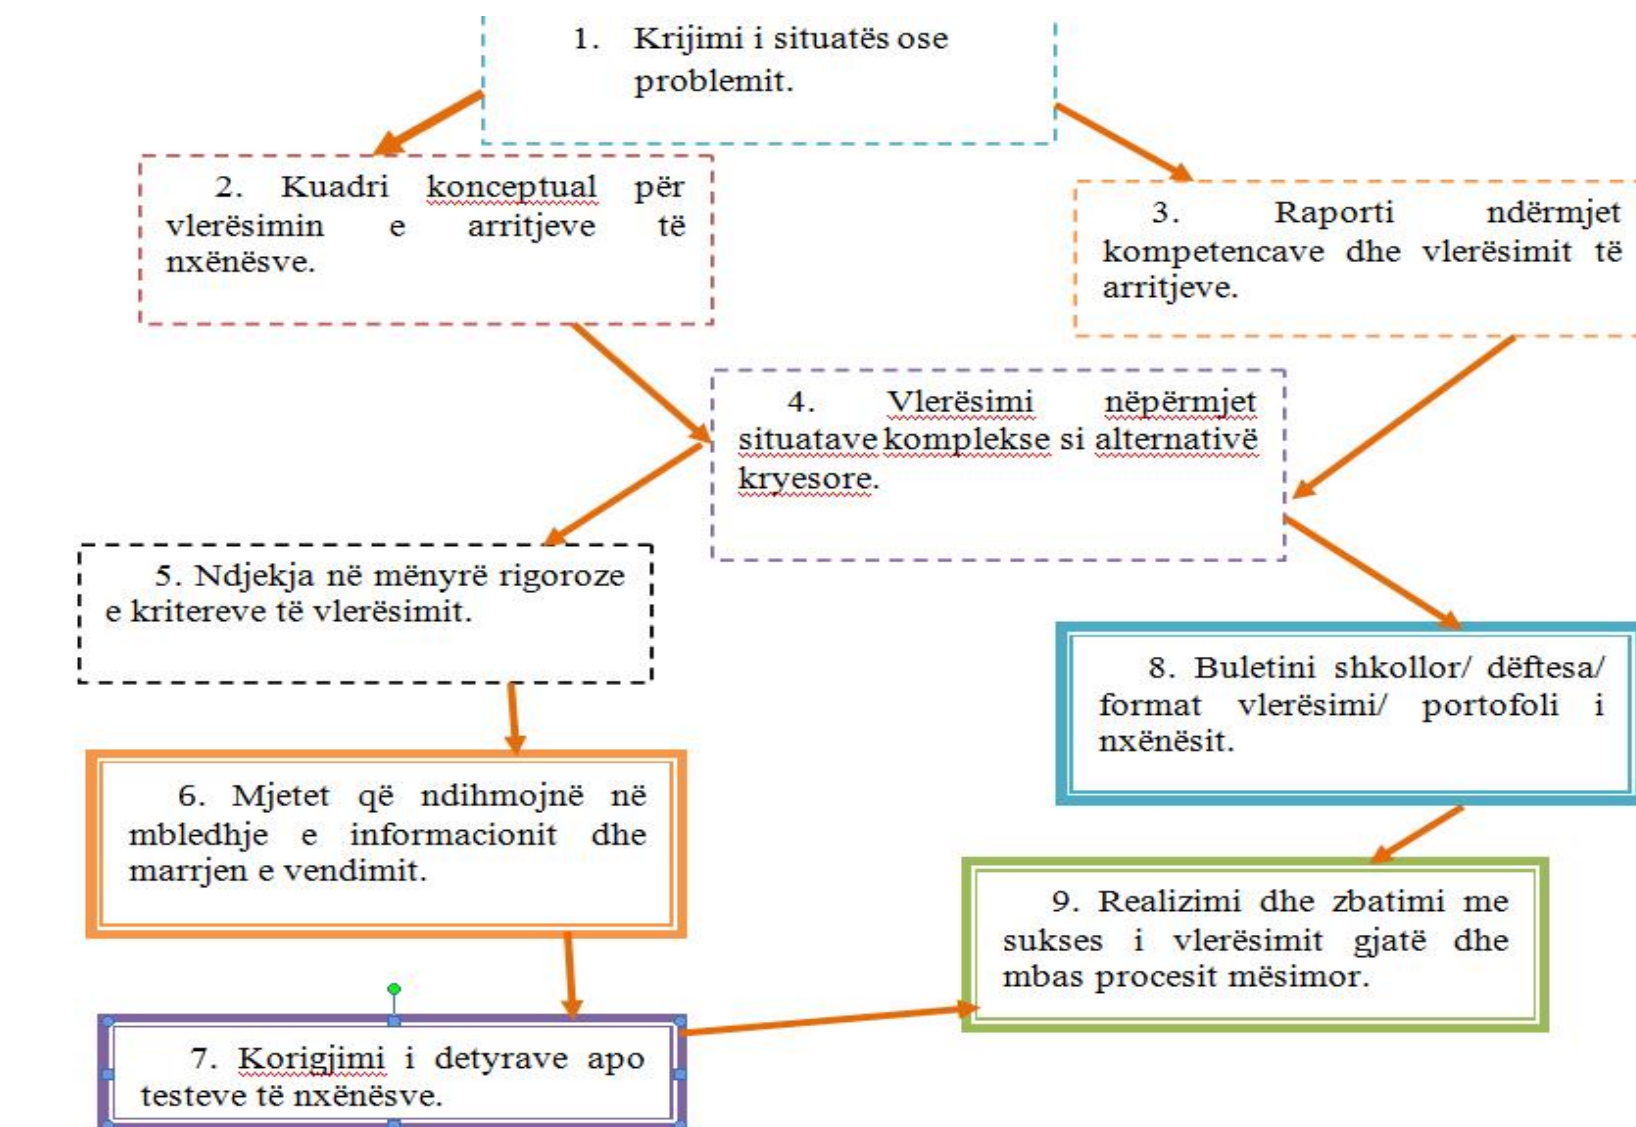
1. Krijimi i situatës ose problemit.

2. Kuadri konceptual për vlerësimin e arritjeve të nxënësve.

3. Raporti ndërmjet kompetencave dhe vlerësimit të arritjeve.

4. Vlerësimi nëpërmjet situatave komplekse si alternativë kryesore.

5. Ndjekja në mënyrë rigoroze e kritereve të vlerësimit.

6. Mjetet që ndihmojnë në mbledhje e informacionit dhe marrjen e vendimit.

7. Korigjimi i detyrave apo testeve të nxënësve.

8. Buletini shkollor/ dëftesa/ format vlerësimi/ portofoli i nxënësit.

9. Realizimi dhe zbatimi me sukses i vlerësimit gjatë dhe mbas procesit mësimor.